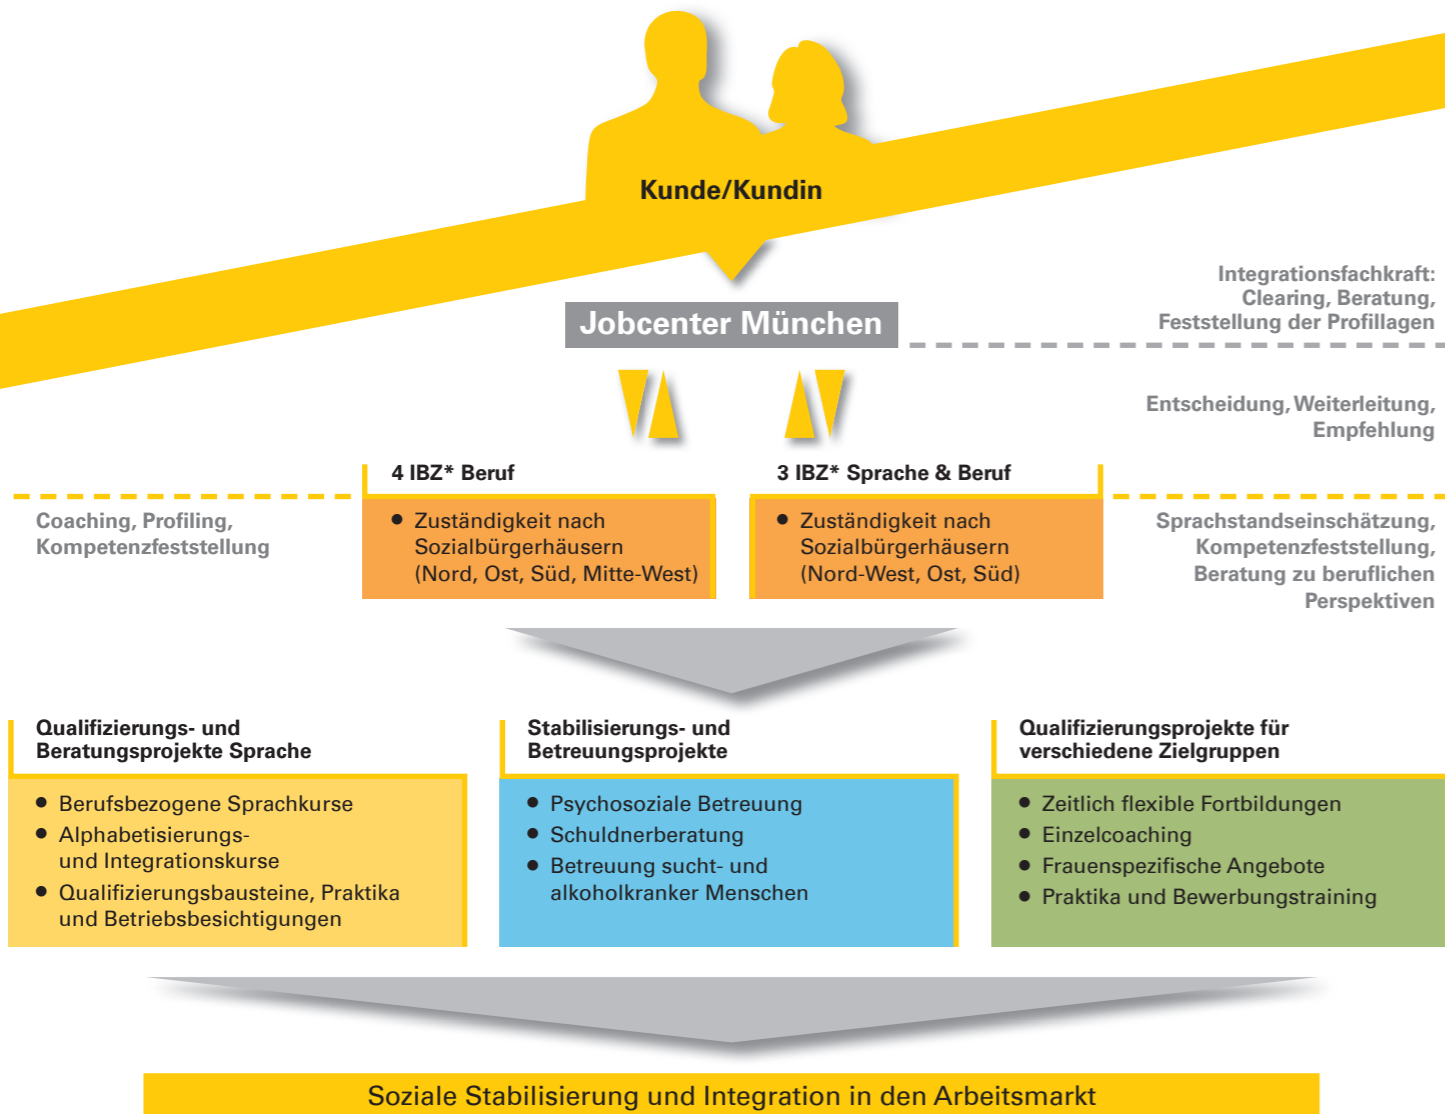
Kunde/Kundin

Jobcenter München

Integrationsfachkraft: Clearing, Beratung, Feststellung der Profillagen

Entscheidung, Weiterleitung, Empfehlung

4 IBZ* Beruf

• Zuständigkeit nach Sozialbürgerhäusern (Nord, Ost, Süd, Mitte-West)

3 IBZ* Sprache & Beruf

• Zuständigkeit nach Sozialbürgerhäusern (Nord-West, Ost, Süd)

Coaching, Profiling, Kompetenzfeststellung

Sprachstandseinschätzung, Kompetenzfeststellung, Beratung zu beruflichen Perspektiven

Qualifizierungs- und Beratungsprojekte Sprache

• Berufsbezogene Sprachkurse
• Alphabetisierungs- und Integrationskurse
• Qualifizierungsbausteine, Praktika und Betriebsbesichtigungen

Stabilisierungs- und Betreuungsprojekte

• Psychosoziale Betreuung
• Schuldnerberatung
• Betreuung sucht- und alkoholkranker Menschen

Qualifizierungsprojekte für verschiedene Zielgruppen

• Zeitlich flexible Fortbildungen
• Einzelcoaching
• Frauenspezifische Angebote
• Praktika und Bewerbungstraining

Soziale Stabilisierung und Integration in den Arbeitsmarkt